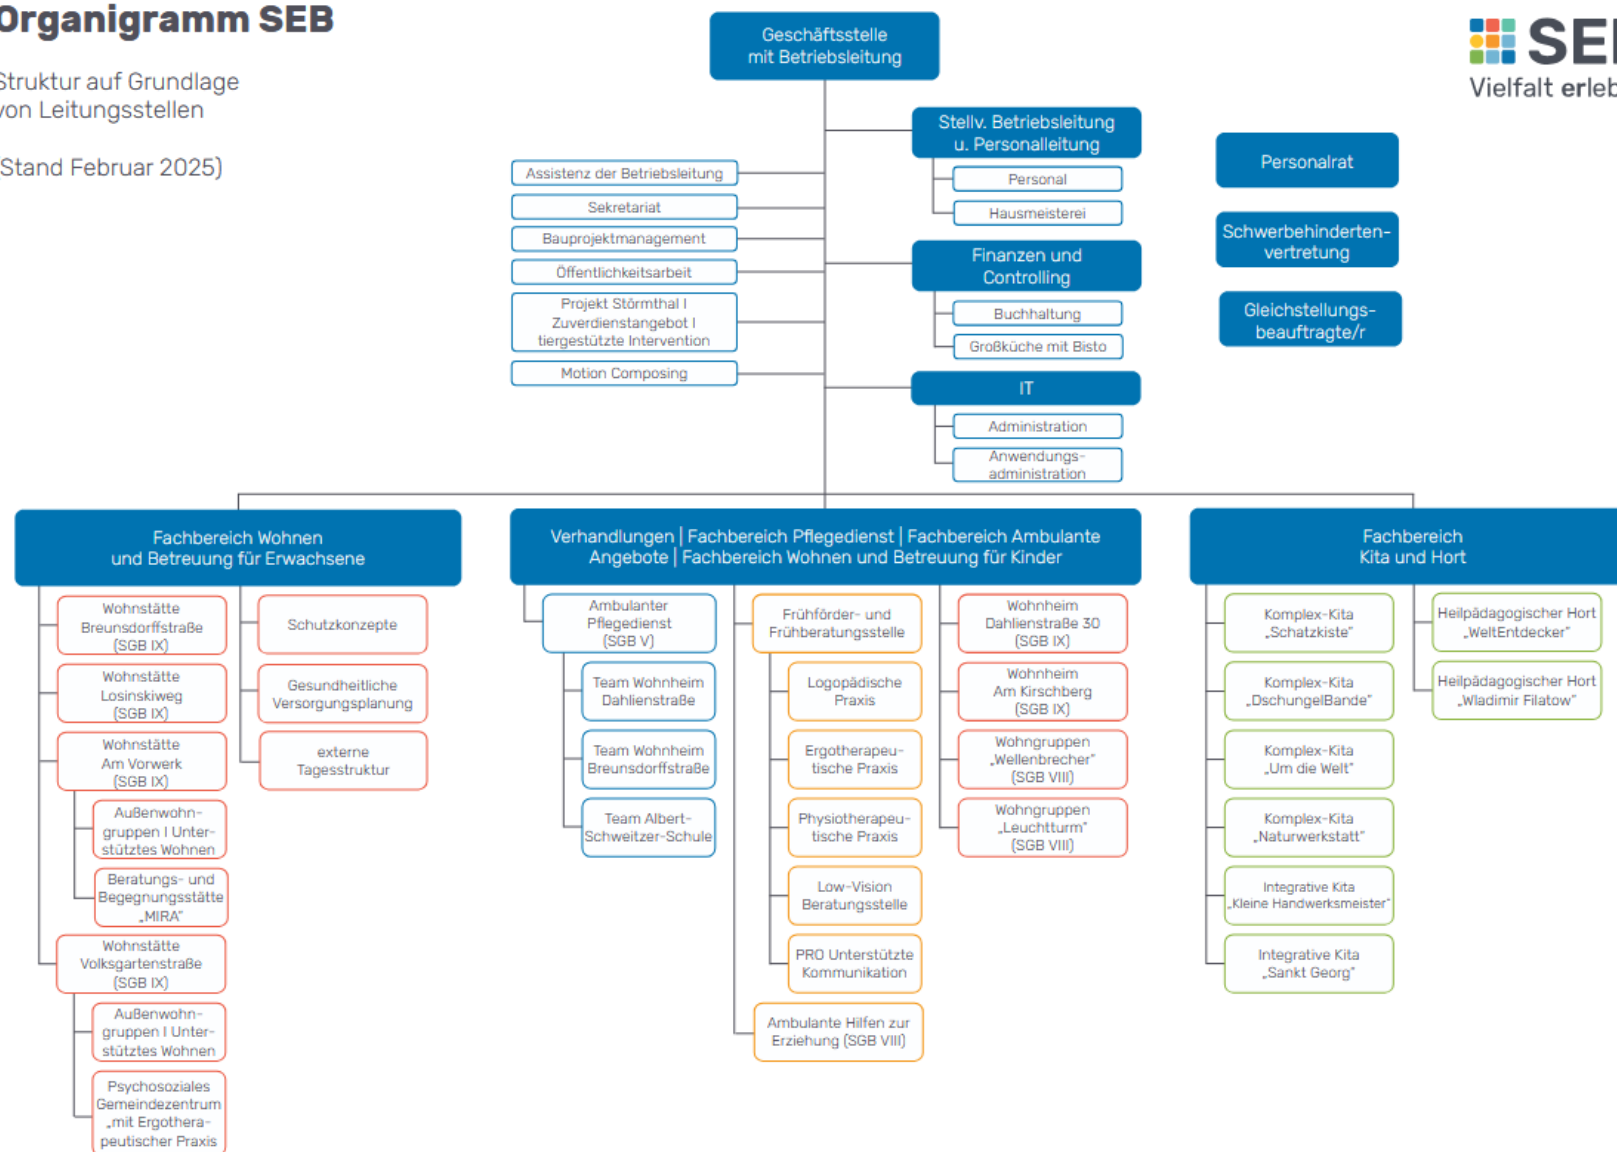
Organigramm SEB

Struktur auf Grundlage von Leitungsstellen

(Stand Februar 2025)

SE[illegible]
Vielfalt erleb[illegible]

Geschäftsstelle mit Betriebsleitung

Assistenz der Betriebsleitung
Sekretariat
Bauprojektmanagement
Öffentlichkeitsarbeit
Projekt Störmthal | Zuverdienstangebot | tiergestützte Intervention
Motion Composing

Stellv. Betriebsleitung u. Personalleitung
Personal
Hausmeisterei

Finanzen und Controlling
Buchhaltung
Großküche mit Bisto

IT
Administration
Anwendungs-administration

Personalrat
Schwerbehinderten-vertretung
Gleichstellungs-beauftragte/r

Fachbereich Wohnen und Betreuung für Erwachsene
Wohnstätte Breunsdorffstraße (SGB IX)
Wohnstätte Losinskiweg (SGB IX)
Wohnstätte Am Vorwerk (SGB IX)
Außenwohn-gruppen | Unter-stütztes Wohnen
Beratungs- und Begegnungsstätte „MIRA"
Wohnstätte Volksgartenstraße (SGB IX)
Außenwohn-gruppen | Unter-stütztes Wohnen
Psychosoziales Gemeindezentrum „mit Ergothera-peutischer Praxis
Schutzkonzepte
Gesundheitliche Versorgungsplanung
externe Tagesstruktur

Verhandlungen | Fachbereich Pflegedienst | Fachbereich Ambulante Angebote | Fachbereich Wohnen und Betreuung für Kinder
Ambulanter Pflegedienst (SGB V)
Team Wohnheim Dahlienstraße
Team Wohnheim Breunsdorffstraße
Team Albert-Schweitzer-Schule
Frühförder- und Frühberatungsstelle
Logopädische Praxis
Ergotherapeu-tische Praxis
Physiotherapeu-tische Praxis
Low-Vision Beratungsstelle
PRO Unterstützte Kommunikation
Ambulante Hilfen zur Erziehung (SGB VIII)
Wohnheim Dahlienstraße 30 (SGB IX)
Wohnheim Am Kirschberg (SGB IX)
Wohngruppen „Wellenbrecher" (SGB VIII)
Wohngruppen „Leuchtturm" (SGB VIII)

Fachbereich Kita und Hort
Komplex-Kita „Schatzkiste"
Komplex-Kita „DschungelBande"
Komplex-Kita „Um die Welt"
Komplex-Kita „Naturwerkstatt"
Integrative Kita „Kleine Handwerksmeister"
Integrative Kita „Sankt Georg"
Heilpädagogischer Hort „WeltEntdecker"
Heilpädagogischer Hort „Wladimir Filatow"